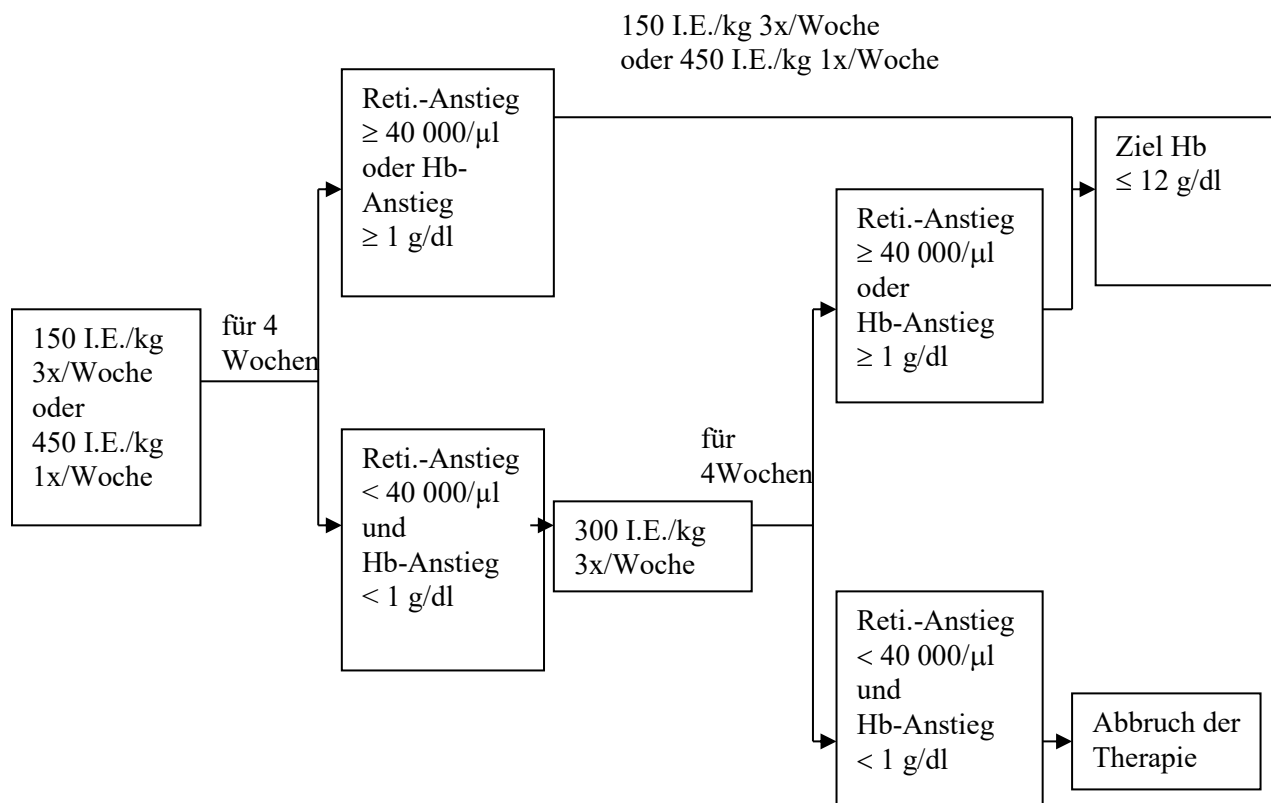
150 I.E./kg 3x/Woche
oder 450 I.E./kg 1x/Woche

Reti.-Anstieg $\geq$ 40 000/µl oder Hb-Anstieg $\geq$ 1 g/dl

Ziel Hb $\leq$ 12 g/dl

Reti.-Anstieg $\geq$ 40 000/µl oder Hb-Anstieg $\geq$ 1 g/dl

150 I.E./kg 3x/Woche oder 450 I.E./kg 1x/Woche

für 4 Wochen

Reti.-Anstieg < 40 000/µl und Hb-Anstieg < 1 g/dl

für 4Wochen

300 I.E./kg 3x/Woche

Reti.-Anstieg < 40 000/µl und Hb-Anstieg < 1 g/dl

Abbruch der Therapie